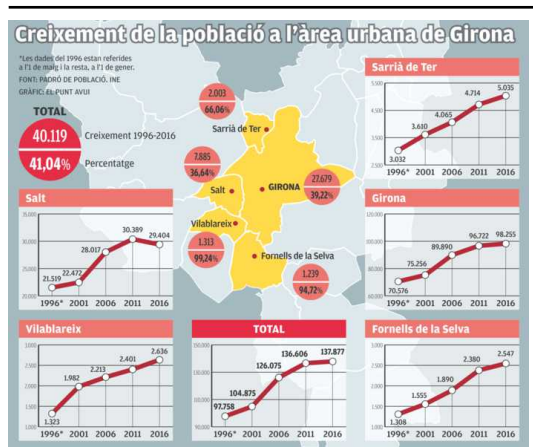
Creixement de la població a l'àrea urbana de Girona

*Les dades del 1996 estan referides a l'1 de maig i la resta, a l'1 de gener.
FONT: PADRÓ DE POBLACIÓ, INE
GRÀFIC: EL PUNT AVUI

TOTAL
40.119 Creixement 1996-2016
41,04% Percentatge

2.003
66,06%
Sarrià de Ter

7.885
36,64%
Salt

GIRONA

27.679
39,22%

Vilablareix

1.313
99,24%

Fornells de la Selva

1.239
94,72%

Sarrià de Ter
5.500
4.500
3.500
2.500
3.032
3.610
4.065
4.714
5.035
1996* 2001 2006 2011 2016

Salt
30.000
25.000
20.000
21.539
22.472
28.017
30.389
29.404
1996* 2001 2006 2011 2016

Girona
100.000
90.000
80.000
70.000
70.576
75.256
89.890
96.722
98.255
1996* 2001 2006 2011 2016

Vilablareix
3.000
2.500
2.000
1.500
1.000
1.323
1.982
2.213
2.401
2.636
1996* 2001 2006 2011 2016

TOTAL
150.000
130.000
110.000
90.000
97.758
104.875
126.075
136.606
137.877
1996* 2001 2006 2011 2016

Fornells de la Selva
3.000
2.500
2.000
1.500
1.000
1.308
1.555
1.890
2.380
2.547
1996* 2001 2006 2011 2016